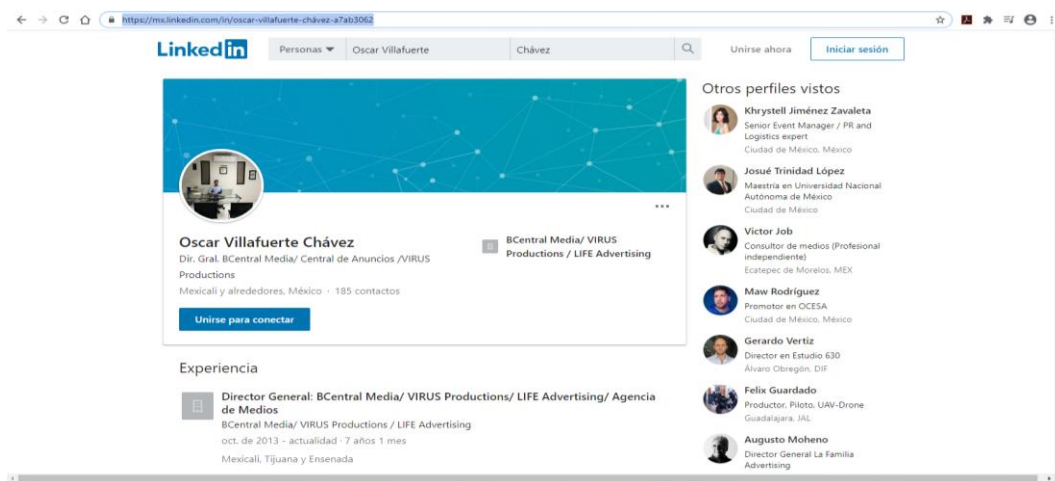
https://mx.linkedin.com/in/oscar-villafuerte-chávez-a7ab3062

Linkedin

Personas ▾ Oscar Villafuerte Chávez

Unirse ahora Iniciar sesión

Oscar Villafuerte Chávez

Dir. Gral. BCentral Media/ Central de Anuncios /VIRUS Productions

Mexicali y alrededores, México · 185 contactos

Unirse para conectar

BCentral Media/ VIRUS Productions / LIFE Advertising

Experiencia

Director General: BCentral Media/ VIRUS Productions/ LIFE Advertising/ Agencia de Medios

BCentral Media/ VIRUS Productions / LIFE Advertising

oct. de 2013 - actualidad · 7 años 1 mes

Mexicali, Tijuana y Ensenada

Otros perfiles vistos

Khrystell Jiménez Zavaleta
Senior Event Manager / PR and Logistics expert
Ciudad de México, México

Josué Trinidad López
Maestría en Universidad Nacional Autónoma de México
Ciudad de México

Victor Job
Consultor de medios (Profesional independiente)
Ecatepec de Morelos, MEX

Maw Rodríguez
Promotor en OCESA
Ciudad de México, México

Gerardo Vertiz
Director en Estudio 630
Álvaro Obregón, DIF

Felix Guardado
Productor, Piloto, UAV-Drone
Guadalajara, JAL

Augusto Moheno
Director General La Familia Advertising